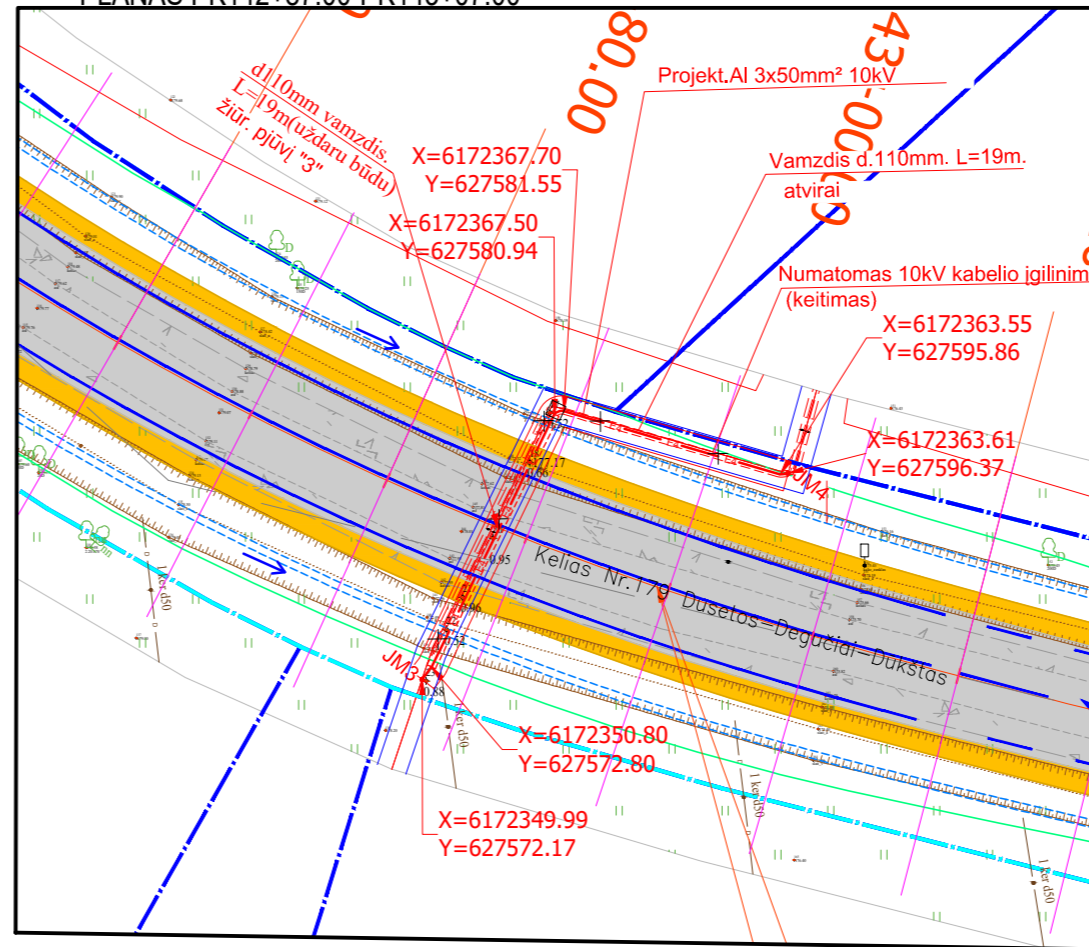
80.00

43-00

Projekt.Al 3x50mm² 10kV

d110mm vamzdis. L=19m(uždaru būdu) žiūr. pjūvį "3"

X=6172367.70
Y=627581.55

Vamzdis d.110mm. L=19m. atvirai

X=6172367.50
Y=627580.94

Numatomas 10kV kabelio įgilinim (keitimas)

X=6172363.55
Y=627595.86

X=6172363.61
Y=627596.37

JM4

Kelias Nr.179 Dusetos–Degučiai–Dukštas

JM3

X=6172350.80
Y=627572.80

X=6172349.99
Y=627572.17

1 ker d50

1 ker d50

1 ker d50

1 ker d50